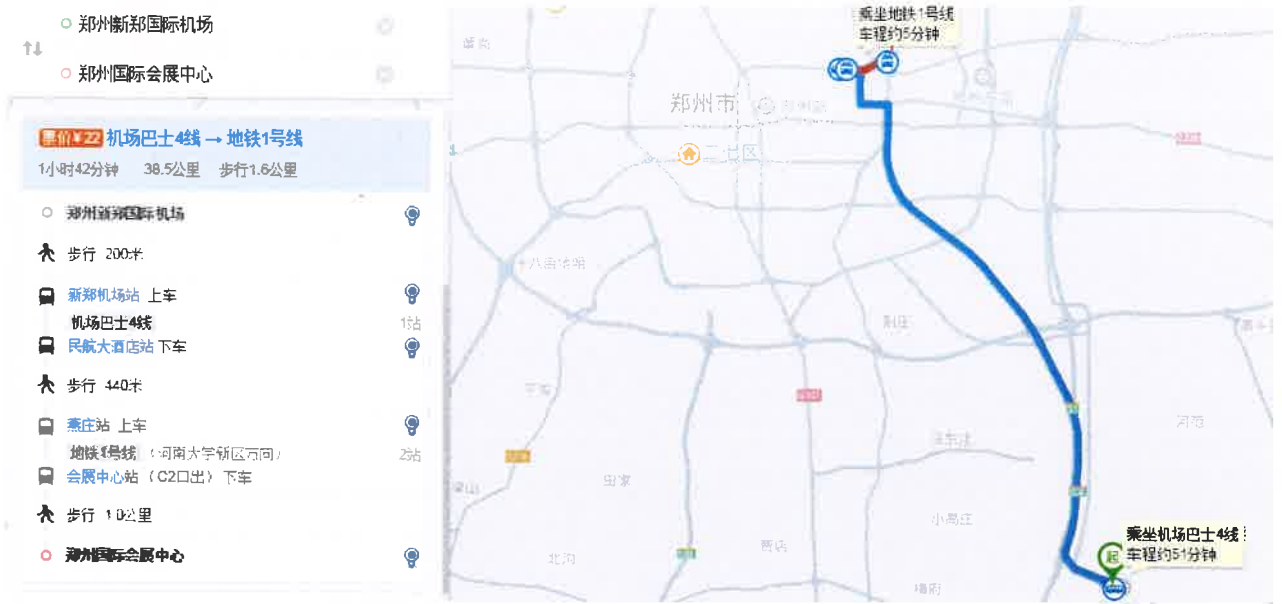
郑州新郑国际机场
⇅
郑州国际会展中心

票价¥22 机场巴士4线 → 地铁1号线
1小时42分钟 38.5公里 步行1.6公里

郑州新郑国际机场
步行 200米
新郑机场站 上车
机场巴士4线 1站
民航大酒店站 下车
步行 440米
燕庄站 上车
地铁1号线 (河南大学新区方向) 2站
会展中心站 (C2口出) 下车
步行 1.0公里
郑州国际会展中心

乘坐地铁1号线
车程约5分钟
郑州市
二七区
十八里河
乘坐机场巴士4线
车程约51分钟
起